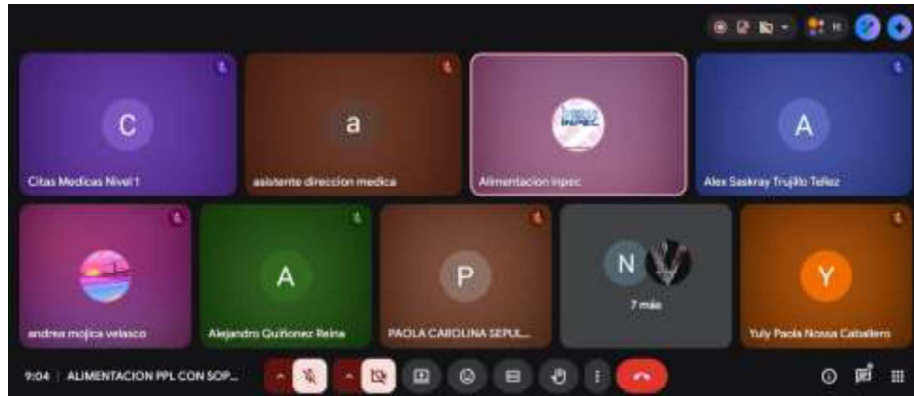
C
Citas Medicas Nivel 1

a
asistente direccion medica

INPEC
Alimentacion inpec

A
Alex Saskray Trujillo Tellez

andrea mojica velasco

A
Alejandro Quiñonez Reina

P
PAOLA CAROLINA SEPUL...

N
7 más

Y
Yuly Paola Nossa Caballero

9:04 | ALIMENTACION PPL CON SOP...